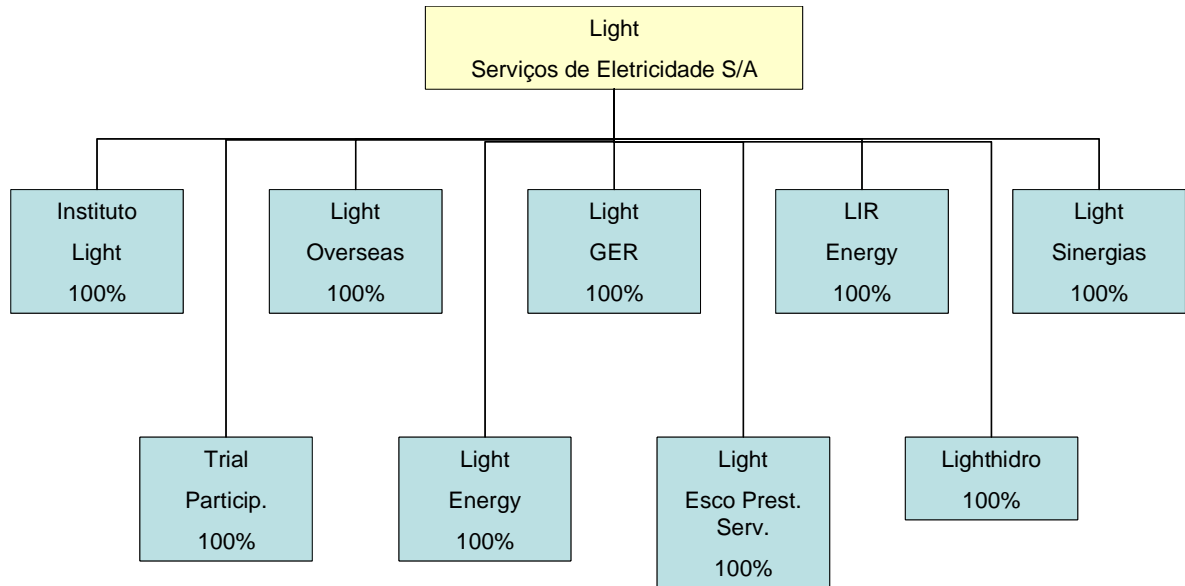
Light
Serviços de Eletricidade S/A

Instituto
Light
100%

Light
Overseas
100%

Light
GER
100%

LIR
Energy
100%

Light
Sinergias
100%

Trial
Particip.
100%

Light
Energy
100%

Light
Esco Prest.
Serv.
100%

Lighthidro
100%